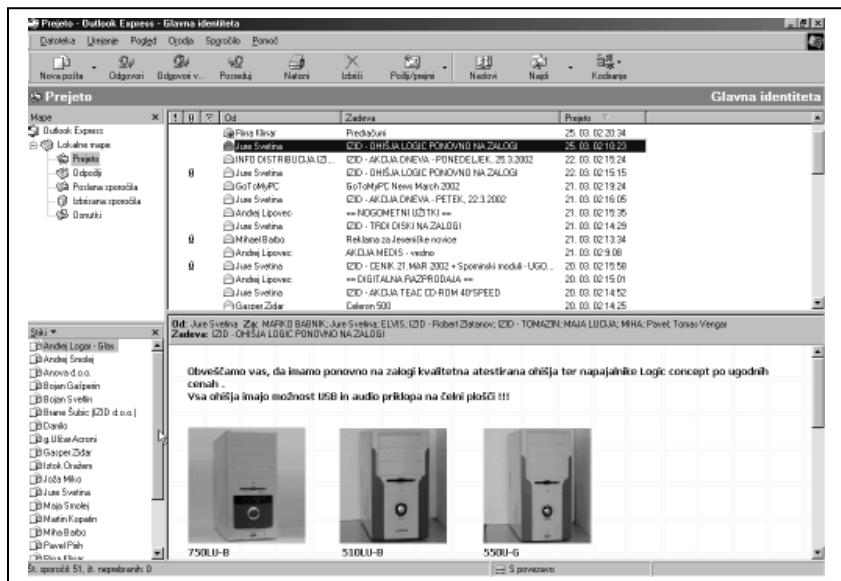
Prejeto - Outlook Express - Glavna identiteta

Datoteka Urejanje Pogled Orodja Sporočilo Pomoč

Nova pošta Odgovori Odgovori v... Posreduj Natisni Izbriši Pošlji/prejmi Naslovi Najdi Kodiranje

Prejeto Glavna identiteta

Mape
Outlook Express
Lokalne mape
Prejeto
Odpošlji
Poslana sporočila
Izbrisana sporočila
Osnutki

| ! | Od | Zadeva | Prejeto |
|---|---|---|---|
| | Rina Klinar | Predračuni | 25. 03. 02 20:34 |
| | Jure Svetina | IZID - OHIŠJA LOGIC PONOVNO NA ZALOGI | 25. 03. 02 10:23 |
| | INFO DISTRIBUCIJA IZI... | IZID - AKCIJA DNEVA - PONEDELJEK, 25.3.2002 | 22. 03. 02 15:24 |
| | Jure Svetina | IZID - OHIŠJA LOGIC PONOVNO NA ZALOGI | 22. 03. 02 15:15 |
| | GoToMyPC | GoToMyPC News March 2002 | 21. 03. 02 19:24 |
| | Jure Svetina | IZID - AKCIJA DNEVA - PETEK, 22.3.2002 | 21. 03. 02 16:05 |
| | Andrej Lipovec | == NOGOMETNI UŽITKI == | 21. 03. 02 15:35 |
| | Jure Svetina | IZID - TRDI DISKI NA ZALOGI | 21. 03. 02 14:29 |
| | Mihael Barbo | Reklama za Jeseniške novice | 21. 03. 02 13:34 |
| | Andrej Lipovec | AKCIJA MEDIS - vedno | 21. 03. 02 9:08 |
| | Jure Svetina | IZID - CENIK 21.MAR 2002 + Spominski moduli - UGO... | 20. 03. 02 15:58 |
| | Andrej Lipovec | == DIGITALNA RAZPRODAJA == | 20. 03. 02 15:01 |
| | Jure Svetina | IZID - AKCIJA TEAC CD-ROM 40*SPEED | 20. 03. 02 14:52 |
| | Gasper Zidar | Celeron 500 | 20. 03. 02 14:25 |

Stiki
Andrej Logar - Glas
Andrej Smolej
Anova d.o.o.
Bojan Gašperin
Bojan Svetlin
Brane Šubic (IZID d.o.o.)
Danilo
g. Ulbar Acroni
Gasper Zidar
Iztok Oražem
Joža Mlko
Jure Svetina
Maja Smolej
Martin Kopatin
Miha Barbo
Pavel Pisk
Rina Klinar

Od: Jure Svetina Za: MARKO BABNIK; Jure Svetina; ELVIS; IZID - Robert Zlatanov; IZID - TOMAZIN; MAJA LUCIJA; MIHA; Pavel; Tomas Vengar
Zadeva: IZID - OHIŠJA LOGIC PONOVNO NA ZALOGI

Obveščamo vas, da imamo ponovno na zalogi kvalitetna atestirana ohišja ter napajalnike Logic concept po ugodnih cenah .
Vsa ohišja imajo možnost USB in audio priklopa na čelni plošči !!!

750LU-B 510LU-B 550U-G

Št. sporočil: 51, št. neprebranih: 0 S povezavo